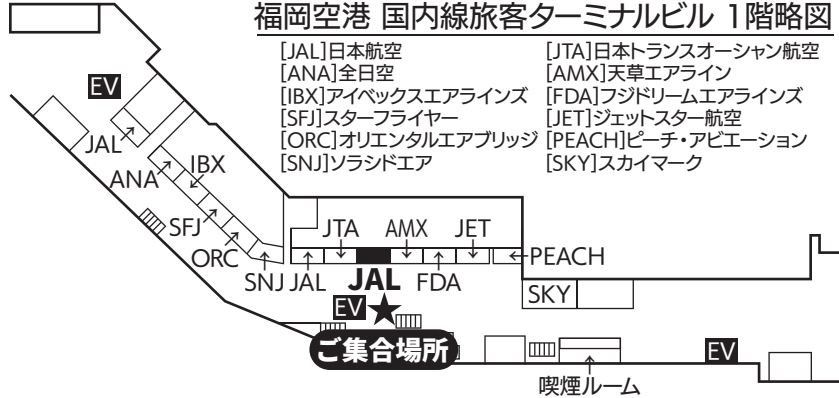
福岡空港 国内線旅客ターミナルビル 1階略図

[JAL]日本航空
[ANA]全日空
[IBX]アイベックスエアラインズ
[SFJ]スターフライヤー
[ORC]オリエンタルエアブリッジ
[SNJ]ソラシドエア

[JTA]日本トランスオーシャン航空
[AMX]天草エアライン
[FDA]フジドリームエアラインズ
[JET]ジェットスター航空
[PEACH]ピーチ・アビエーション
[SKY]スカイマーク

EV
JAL
ANA
IBX
SFJ
ORC
SNJ
JTA
AMX
JET
PEACH
JAL
JAL
FDA
SKY
EV
ご集合場所
EV
喫煙ルーム